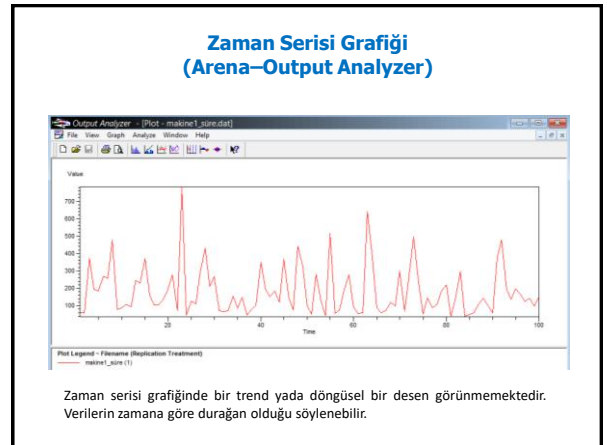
Zaman Serisi Grafiği
(Arena–Output Analyzer)

Output Analyzer - [Plot - makine1_süre.dat]

File View Graph Analyze Window Help

Value

700
600
500
400
300
200
100

20 40 60 80 100

Time

Plot Legend - Filename (Replication Treatment)

makine1_süre (1)

Zaman serisi grafiğinde bir trend yada döngüsel bir desen görünmemektedir. Verilerin zamana göre durağan olduğu söylenebilir.